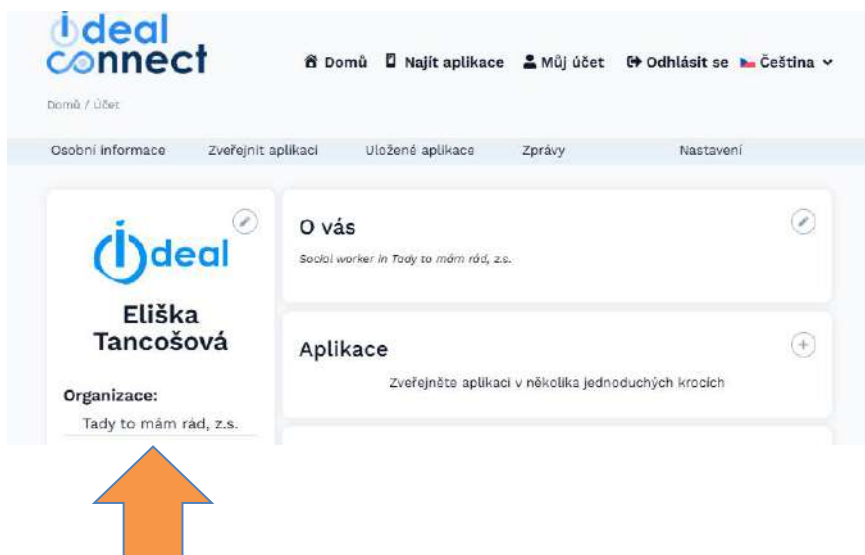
ideal connect

Domů Najít aplikace Můj účet Odhlásit se Čeština

Domů / Účet

Osobní informace Zveřejnit aplikaci Uložené aplikace Zprávy Nastavení

ideal

Eliška Tancošová

Organizace:

Tady to mám rád, z.s.

O vás

Social worker in Tady to mám rád, z.s.

Aplikace

Zveřejněte aplikaci v několika jednoduchých krocích